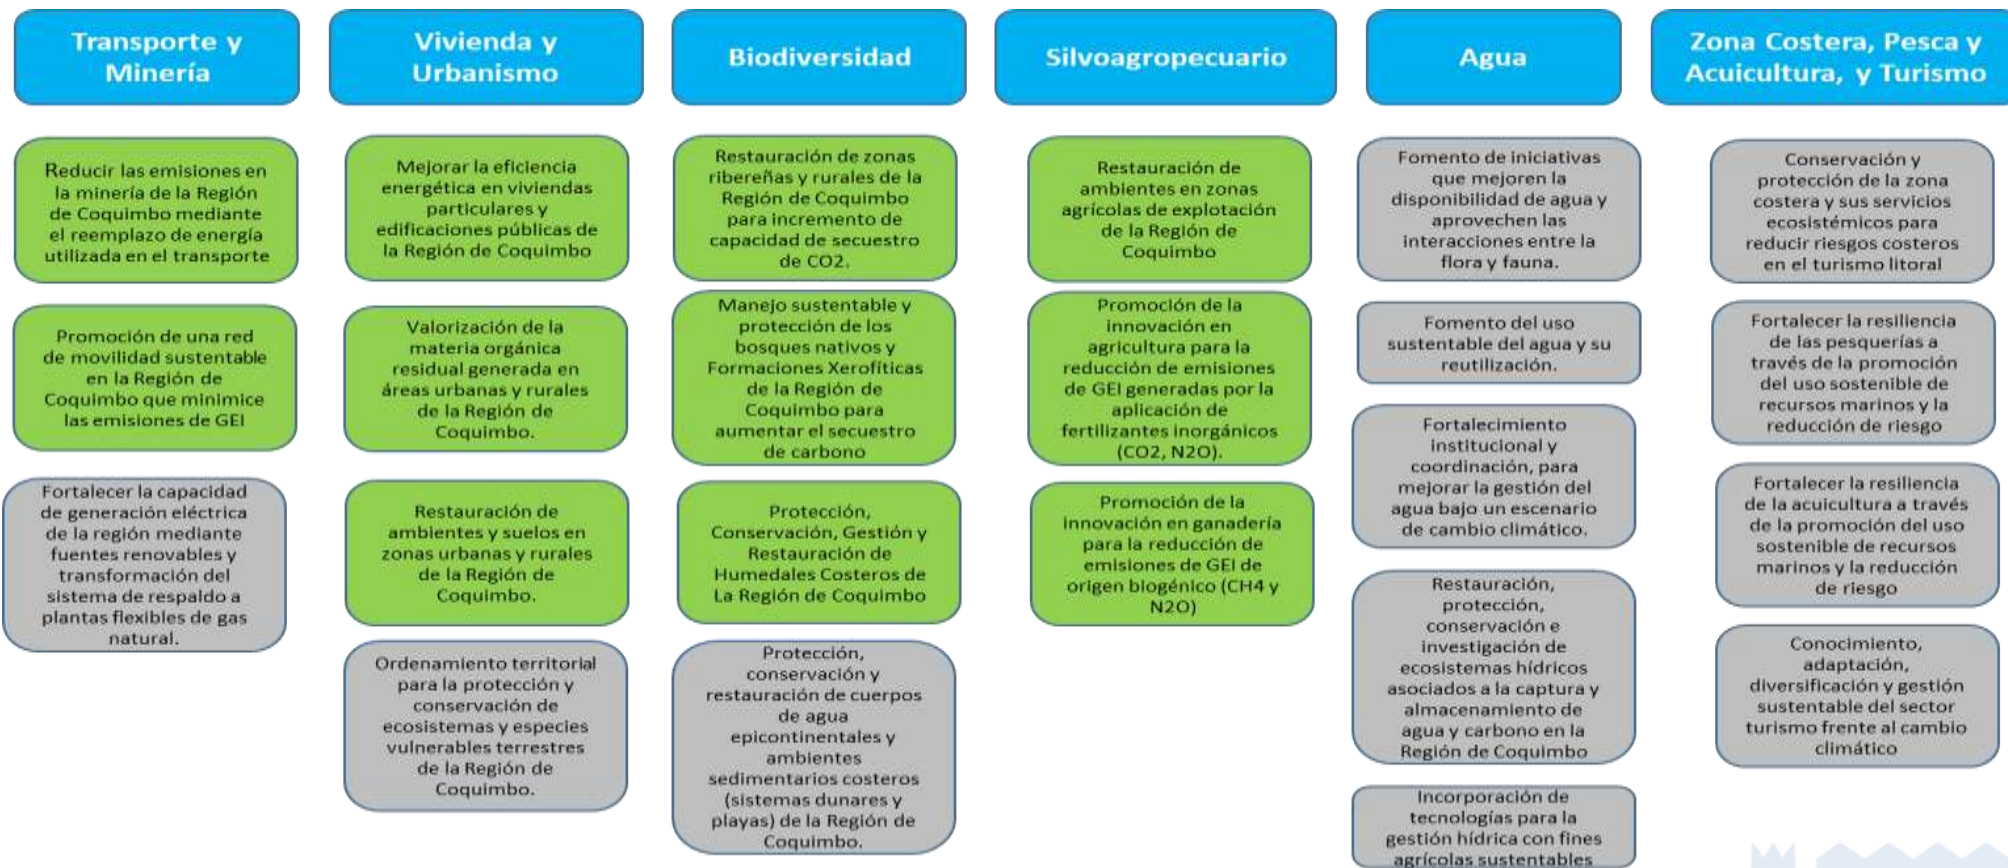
Transporte y Minería

Reducir las emisiones en la minería de la Región de Coquimbo mediante el reemplazo de energía utilizada en el transporte

Promoción de una red de movilidad sustentable en la Región de Coquimbo que minimice las emisiones de GEI

Fortalecer la capacidad de generación eléctrica de la región mediante fuentes renovables y transformación del sistema de respaldo a plantas flexibles de gas natural.

Vivienda y Urbanismo

Mejorar la eficiencia energética en viviendas particulares y edificaciones públicas de la Región de Coquimbo

Valorización de la materia orgánica residual generada en áreas urbanas y rurales de la Región de Coquimbo.

Restauración de ambientes y suelos en zonas urbanas y rurales de la Región de Coquimbo.

Ordenamiento territorial para la protección y conservación de ecosistemas y especies vulnerables terrestres de la Región de Coquimbo.

Biodiversidad

Restauración de zonas ribereñas y rurales de la Región de Coquimbo para incremento de capacidad de secuestro de CO2.

Manejo sustentable y protección de los bosques nativos y Formaciones Xerofíticas de la Región de Coquimbo para aumentar el secuestro de carbono

Protección, Conservación, Gestión y Restauración de Humedales Costeros de La Región de Coquimbo

Protección, conservación y restauración de cuerpos de agua epicontinentales y ambientes sedimentarios costeros (sistemas dunares y playas) de la Región de Coquimbo.

Silvoagropecuario

Restauración de ambientes en zonas agrícolas de explotación de la Región de Coquimbo

Promoción de la innovación en agricultura para la reducción de emisiones de GEI generadas por la aplicación de fertilizantes inorgánicos (CO2, N2O).

Promoción de la innovación en ganadería para la reducción de emisiones de GEI de origen biogénico (CH4 y N2O)

Agua

Fomento de iniciativas que mejoren la disponibilidad de agua y aprovechen las interacciones entre la flora y fauna.

Fomento del uso sustentable del agua y su reutilización.

Fortalecimiento institucional y coordinación, para mejorar la gestión del agua bajo un escenario de cambio climático.

Restauración, protección, conservación e investigación de ecosistemas hídricos asociados a la captura y almacenamiento de agua y carbono en la Región de Coquimbo

Incorporación de tecnologías para la gestión hídrica con fines agrícolas sustentables

Zona Costera, Pesca y Acuicultura, y Turismo

Conservación y protección de la zona costera y sus servicios ecosistémicos para reducir riesgos costeros en el turismo litoral

Fortalecer la resiliencia de las pesquerías a través de la promoción del uso sostenible de recursos marinos y la reducción de riesgo

Fortalecer la resiliencia de la acuicultura a través de la promoción del uso sostenible de recursos marinos y la reducción de riesgo

Conocimiento, adaptación, diversificación y gestión sustentable del sector turismo frente al cambio climático